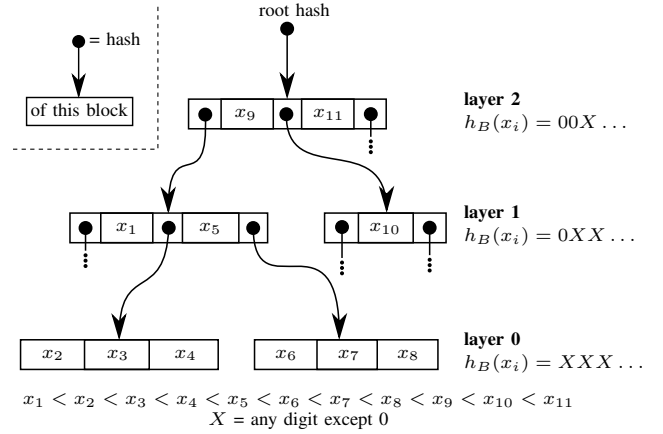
= hash

of this block

root hash

$x_9$ $x_{11}$

layer 2
$h_B(x_i) = 00X\ldots$

$x_1$ $x_5$

$x_{10}$

layer 1
$h_B(x_i) = 0XX\ldots$

$x_2$ $x_3$ $x_4$

$x_6$ $x_7$ $x_8$

layer 0
$h_B(x_i) = XXX\ldots$

$x_1 < x_2 < x_3 < x_4 < x_5 < x_6 < x_7 < x_8 < x_9 < x_{10} < x_{11}$
$X$ = any digit except 0